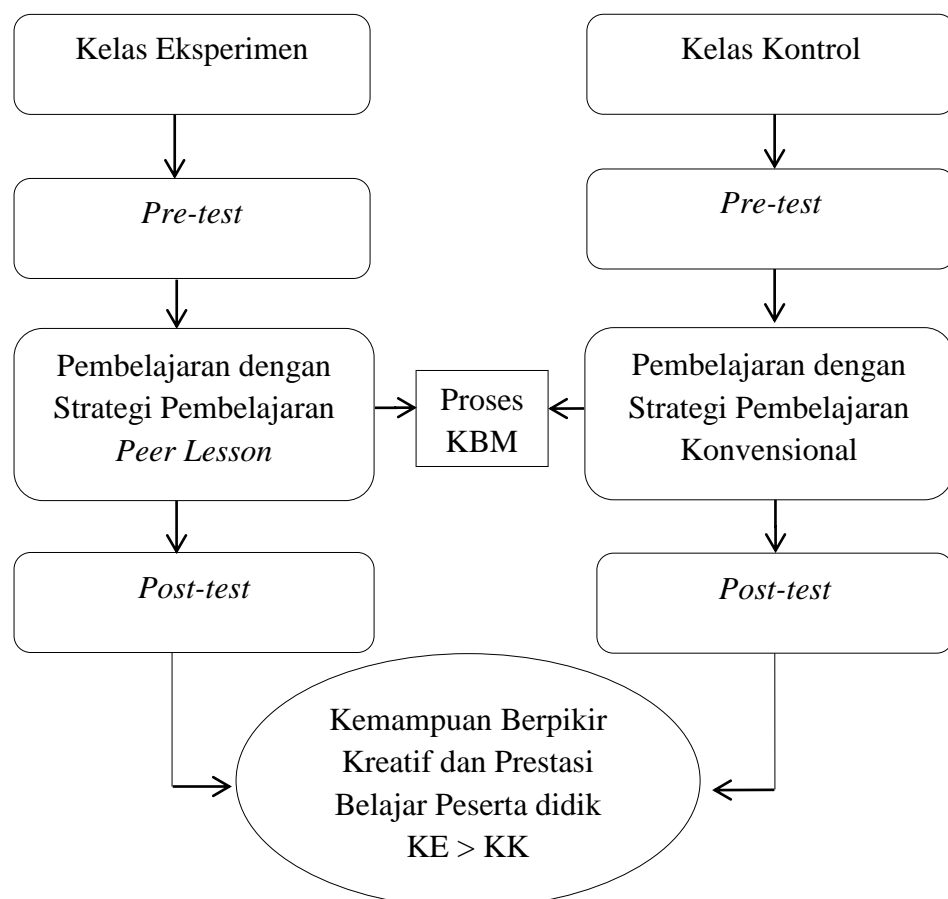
Kelas Eksperimen

Kelas Kontrol

Pre-test

Pre-test

Pembelajaran dengan Strategi Pembelajaran Peer Lesson

Proses KBM

Pembelajaran dengan Strategi Pembelajaran Konvensional

Post-test

Post-test

Kemampuan Berpikir Kreatif dan Prestasi Belajar Peserta didik KE > KK